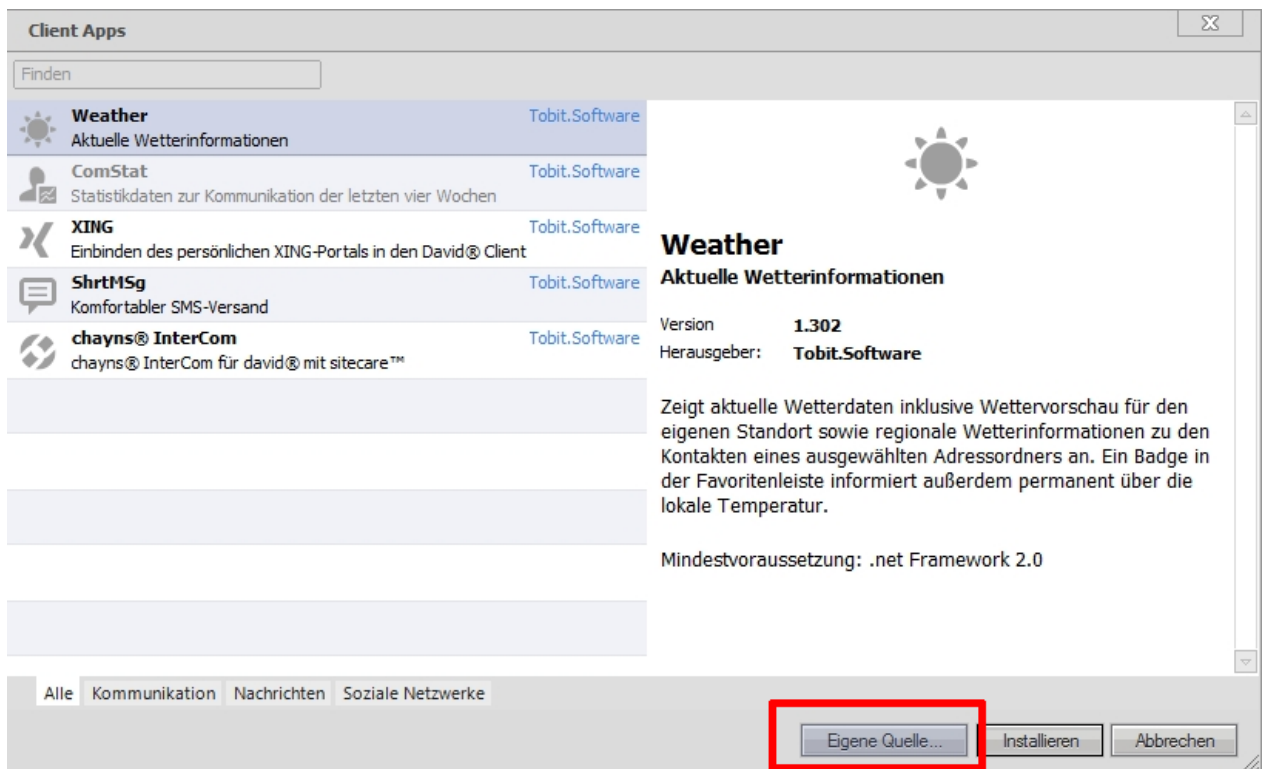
Client Apps

Finden

Weather
Aktuelle Wetterinformationen
Tobit.Software

ComStat
Statistikdaten zur Kommunikation der letzten vier Wochen
Tobit.Software

XING
Einbinden des persönlichen XING-Portals in den David® Client
Tobit.Software

ShrtMSg
Komfortabler SMS-Versand
Tobit.Software

chayns® InterCom
chayns® InterCom für david® mit sitecare™
Tobit.Software

Weather
Aktuelle Wetterinformationen

| Version | 1.302 |
|---|---|
| Herausgeber: | Tobit.Software |

Zeigt aktuelle Wetterdaten inklusive Wettervorschau für den eigenen Standort sowie regionale Wetterinformationen zu den Kontakten eines ausgewählten Adressordners an. Ein Badge in der Favoritenleiste informiert außerdem permanent über die lokale Temperatur.

Mindestvoraussetzung: .net Framework 2.0

Alle Kommunikation Nachrichten Soziale Netzwerke

Eigene Quelle... Installieren Abbrechen